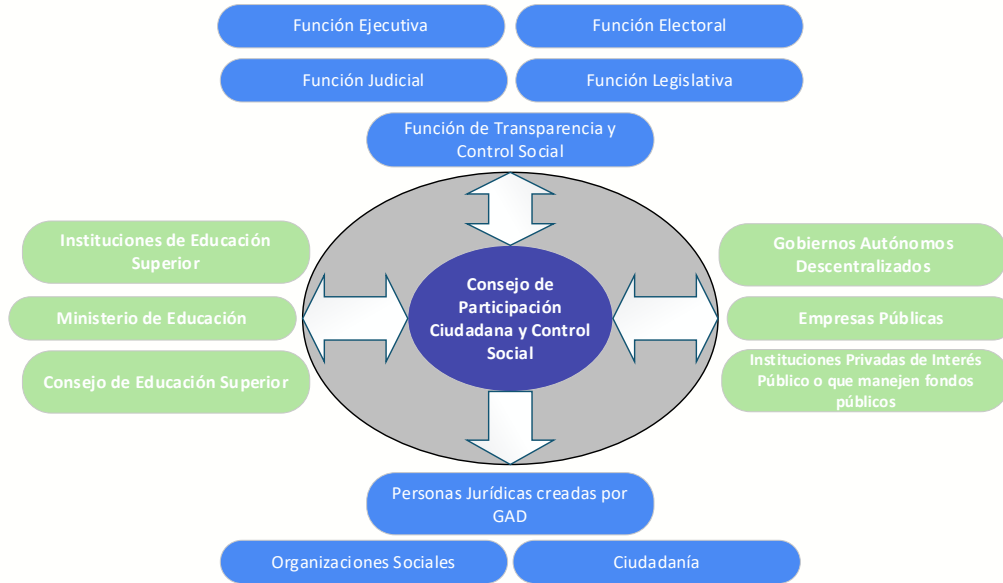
Función Ejecutiva

Función Electoral

Función Judicial

Función Legislativa

Función de Transparencia y Control Social

Instituciones de Educación Superior

Ministerio de Educación

Consejo de Educación Superior

Consejo de Participación Ciudadana y Control Social

Gobiernos Autónomos Descentralizados

Empresas Públicas

Instituciones Privadas de Interés Público o que manejen fondos públicos

Personas Jurídicas creadas por GAD

Organizaciones Sociales

Ciudadanía